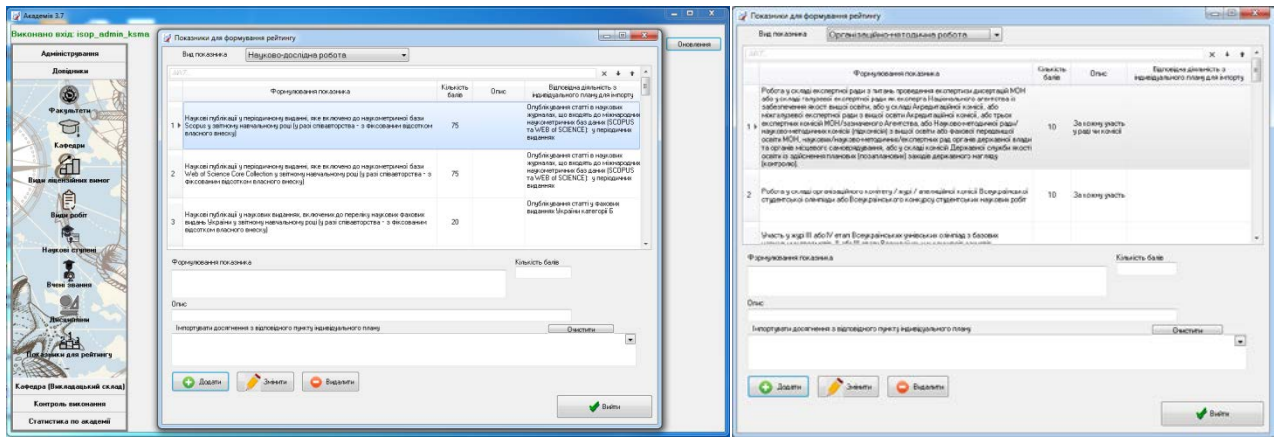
Академія 3.7

Виконано вхід: isop_admin_ksma

Адміністрування

Довідники

Факультети

Кафедри

Види відповідних вимог

Види робіт

Наукові ступені

Вчені звання

Дисципліни

Показники для рейтингу

Кафедра (Викладацький склад)

Контроль виконання

Статистика по академії

Оновлення

Показники для формування рейтингу

Вид показника Науково-дослідна робота

| | Формулювання показника | Кількість балів | Опис | Відповідна діяльність з індивідуального плану для імпорту |
|---|---|---|---|---|
| 1 | Наукові публікації у періодичному виданні, яке включено до наукометричної бази Scopus у звітному навчальному році (у разі співавторства - з фіксованим відсотком власного внеску) | 75 | | Опублікування статті в наукових журналах, що входять до міжнародних наукометричних баз даних (SCOPUS та WEB of SCIENCE) у періодичних виданнях |
| 2 | Наукові публікації у періодичному виданні, яке включено до наукометричної бази Web of Science Core Collection у звітному навчальному році (у разі співавторства - з фіксованим відсотком власного внеску) | 75 | | Опублікування статті в наукових журналах, що входять до міжнародних наукометричних баз даних (SCOPUS та WEB of SCIENCE) у періодичних виданнях |
| 3 | Наукові публікації у наукових виданнях, включених до переліку наукових фахових видань України у звітному навчальному році (у разі співавторства - з фіксованим відсотком власного внеску) | 20 | | Опублікування статті у фахових виданнях України категорії Б |

Формулювання показника

Кількість балів

Опис

Імпортувати досягнення з відповідного пункту індивідуального плану

Очистити

Додати

Змінити

Видалити

Вийти

Показники для формування рейтингу

Вид показника Організаційно-методична робота

| | Формулювання показника | Кількість балів | Опис | Відповідна діяльність з індивідуального плану для імпорту |
|---|---|---|---|---|
| 1 | Робота у складі експертної ради з питань проведення експертизи дисертацій МОН або у складі галузевої експертної ради як експерта Національного агентства із забезпечення якості вищої освіти, або у складі Акредитаційної комісії, або міжгалузевої експертної ради з вищої освіти Акредитаційної комісії, або трьох експертних комісій МОН/зазначеного Агентства, або Науково-методичної ради/науково-методичних комісій (підкомісій) з вищої освіти або фахової передвищої освіти МОН, науково-методичних/експертних рад органів державної влади та органів місцевого самоврядування, або у складі Державної служби якості освіти із здійснення планових (позапланових) заходів державного нагляду (контролю). | 10 | За кожну участь у раді чи комісії | |
| 2 | Робота у складі організаційного комітету / журі / апеляційної комісії Всеукраїнської студентської олімпіади або Всеукраїнського конкурсу студентських наукових робіт | 10 | За кожну участь | |
| | Участь у журі III або IV етап Всеукраїнських учнівських олімпіад з базових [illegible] | | | |

Формулювання показника

Кількість балів

Опис

Імпортувати досягнення з відповідного пункту індивідуального плану

Очистити

Додати

Змінити

Видалити

Вийти